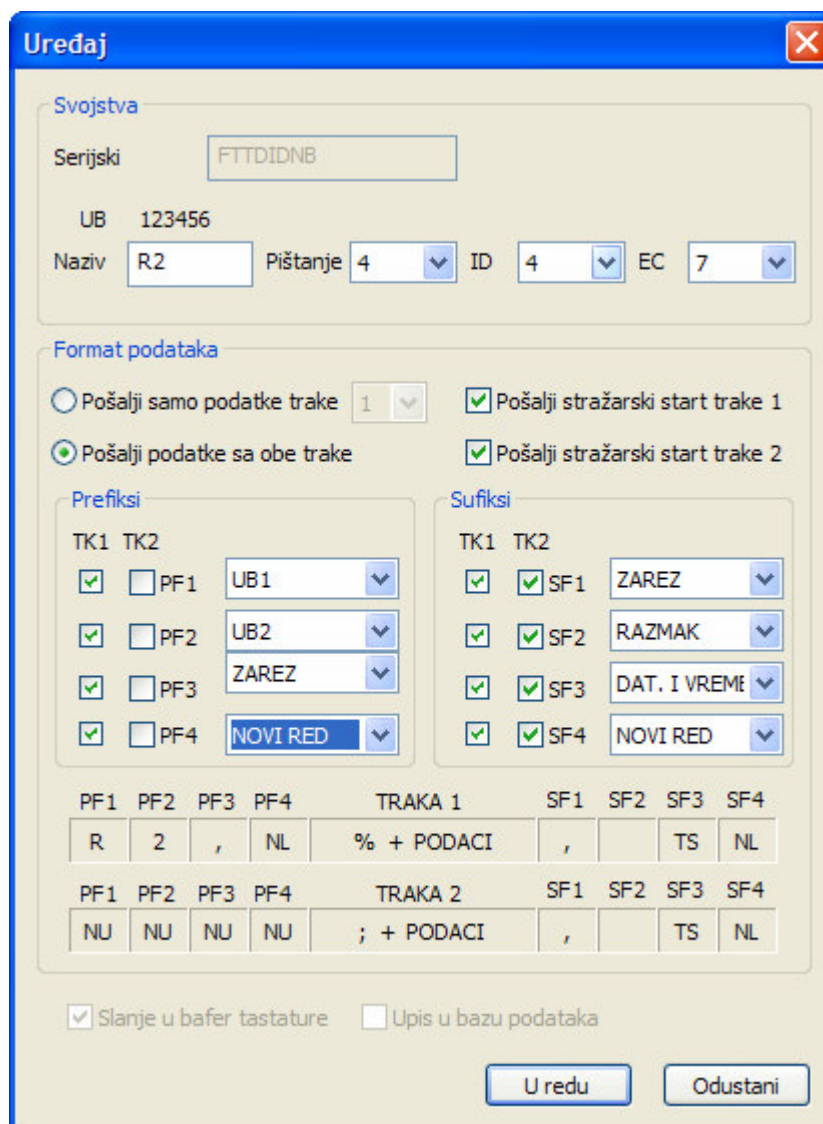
Uređaj

Svojstva

Serijski FTTDIDNB

UB 123456

Naziv R2 Pištanje 4 ID 4 EC 7

Format podataka

Pošalji samo podatke trake 1

Pošalji stražarski start trake 1

Pošalji podatke sa obe trake

Pošalji stražarski start trake 2

Prefiksi

TK1 TK2

PF1 UB1

PF2 UB2

PF3 ZAREZ

PF4 NOVI RED

Sufiksi

TK1 TK2

SF1 ZAREZ

SF2 RAZMAK

SF3 DAT. I VREME

SF4 NOVI RED

| PF1 | PF2 | PF3 | PF4 | TRAKA 1 | SF1 | SF2 | SF3 | SF4 |
|---|---|---|---|---|---|---|---|---|
| R | 2 | , | NL | % + PODACI | , | | TS | NL |

| PF1 | PF2 | PF3 | PF4 | TRAKA 2 | SF1 | SF2 | SF3 | SF4 |
|---|---|---|---|---|---|---|---|---|
| NU | NU | NU | NU | ; + PODACI | , | | TS | NL |

Slanje u bafer tastature

Upis u bazu podataka

U redu

Odustani